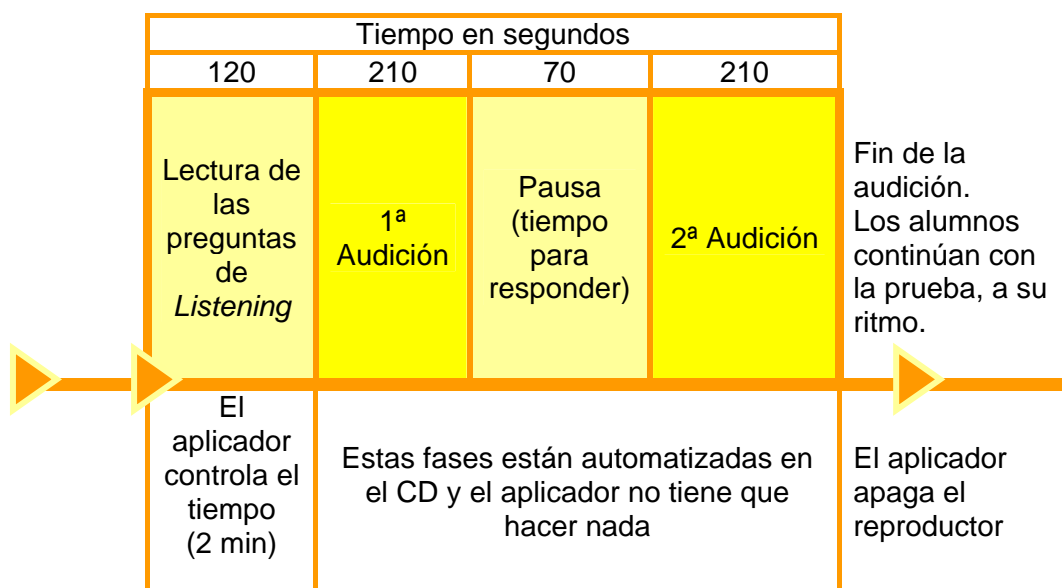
| Tiempo en segundos | | | | |
|---|---|---|---|---|
| 120 | 210 | 70 | 210 | |
| Lectura de las preguntas de *Listening* | 1ª Audición | Pausa (tiempo para responder) | 2ª Audición | Fin de la audición. Los alumnos continúan con la prueba, a su ritmo. |
| El aplicador controla el tiempo (2 min) | Estas fases están automatizadas en el CD y el aplicador no tiene que hacer nada | | | El aplicador apaga el reproductor |